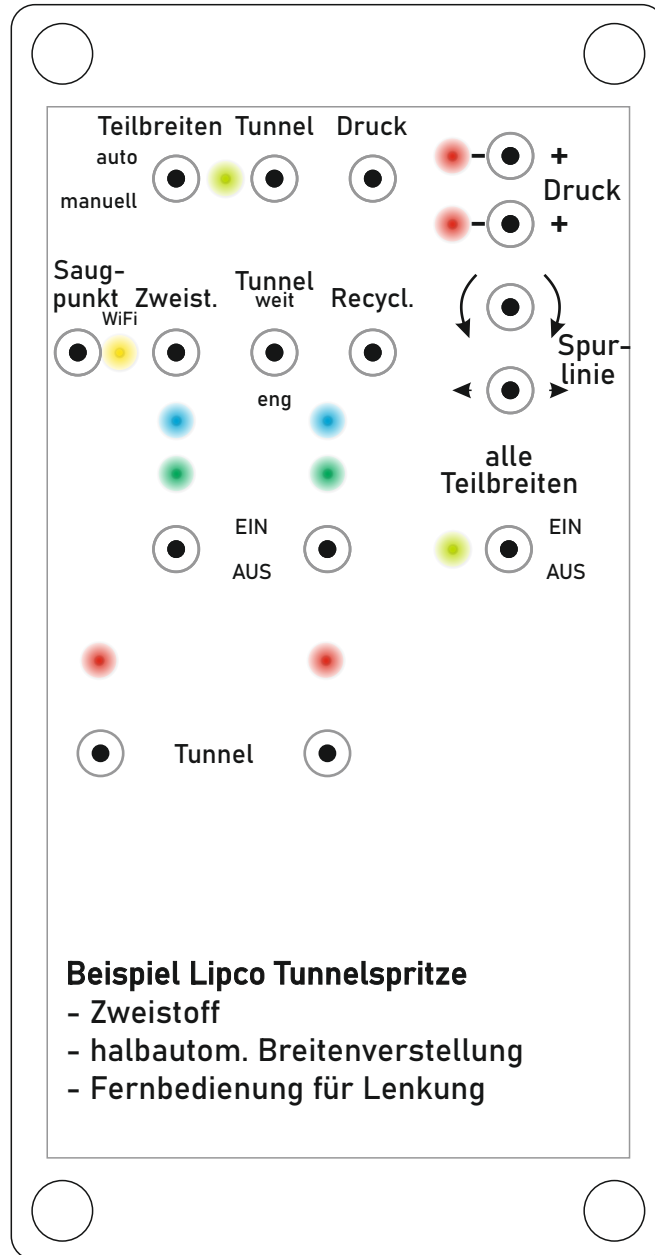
Teilbreiten Tunnel Druck

auto

manuell

– +

Druck

– +

Saugpunkt Zweist. Tunnel Recycl.

weit

WiFi

Spurlinie

eng

alle Teilbreiten

EIN

AUS

EIN

AUS

Tunnel

Beispiel Lipco Tunnelspritze
- Zweistoff
- halbautom. Breitenverstellung
- Fernbedienung für Lenkung